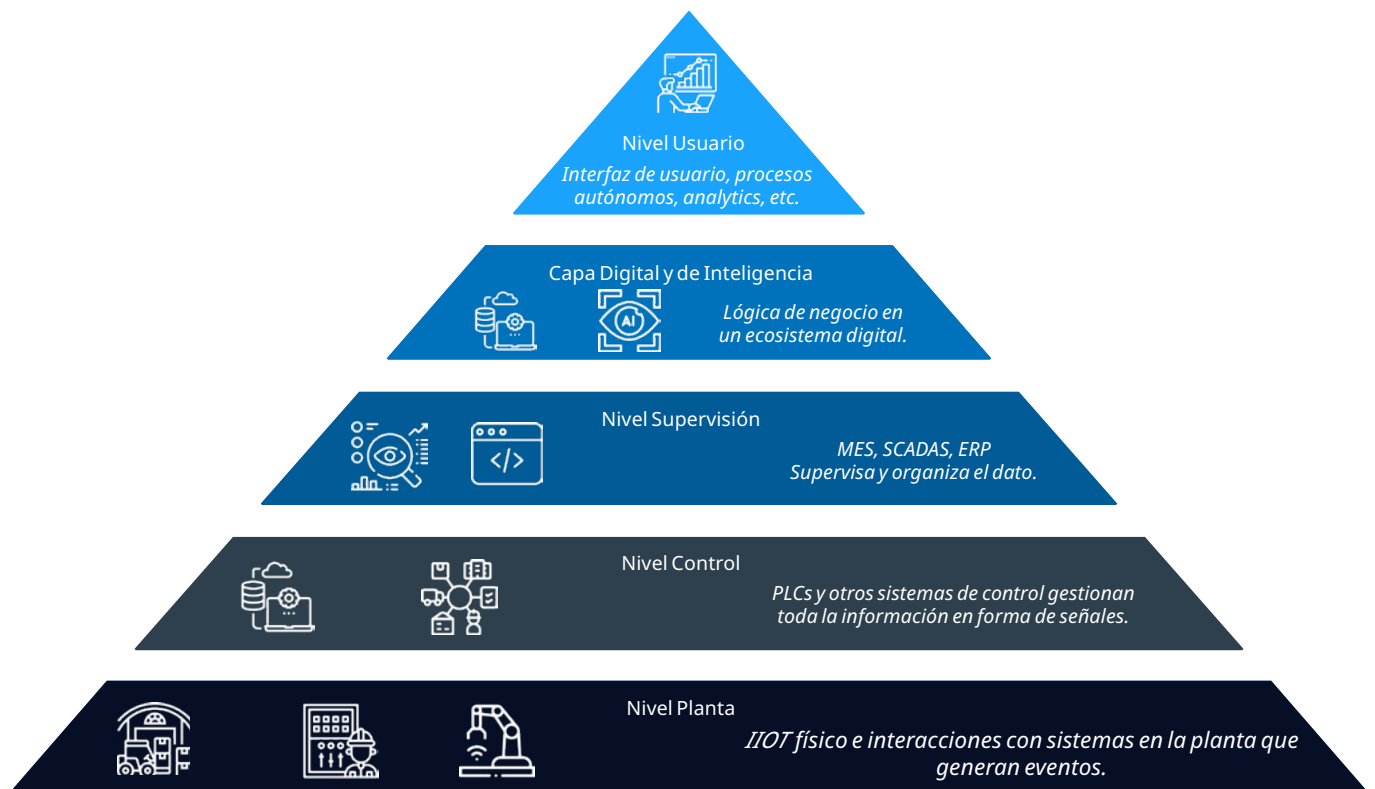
Nivel Usuario

Interfaz de usuario, procesos autónomos, analytics, etc.

Capa Digital y de Inteligencia

AI

Lógica de negocio en un ecosistema digital.

Nivel Supervisión

MES, SCADAS, ERP
Supervisa y organiza el dato.

Nivel Control

PLCs y otros sistemas de control gestionan toda la información en forma de señales.

Nivel Planta

IIOT físico e interacciones con sistemas en la planta que generan eventos.